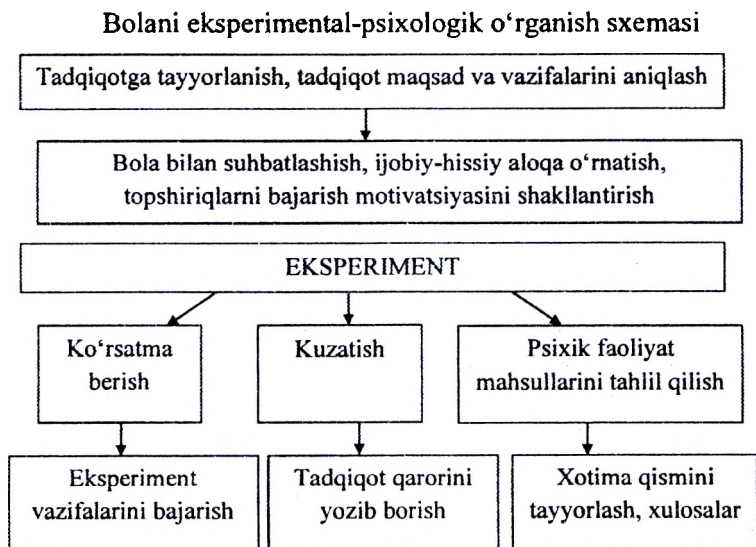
Bolani eksperimental-psixologik o‘rganish sxemasi

Tadqiqotga tayyorlanish, tadqiqot maqsad va vazifalarini aniqlash

Bola bilan suhbatlashish, ijobiy-hissiy aloqa o‘rnatish, topshiriqlarni bajarish motivatsiyasini shakllantirish

EKSPERIMENT

Ko‘rsatma berish

Kuzatish

Psixik faoliyat mahsullarini tahlil qilish

Eksperiment vazifalarini bajarish

Tadqiqot qarorini yozib borish

Xotima qismini tayyorlash, xulosalar